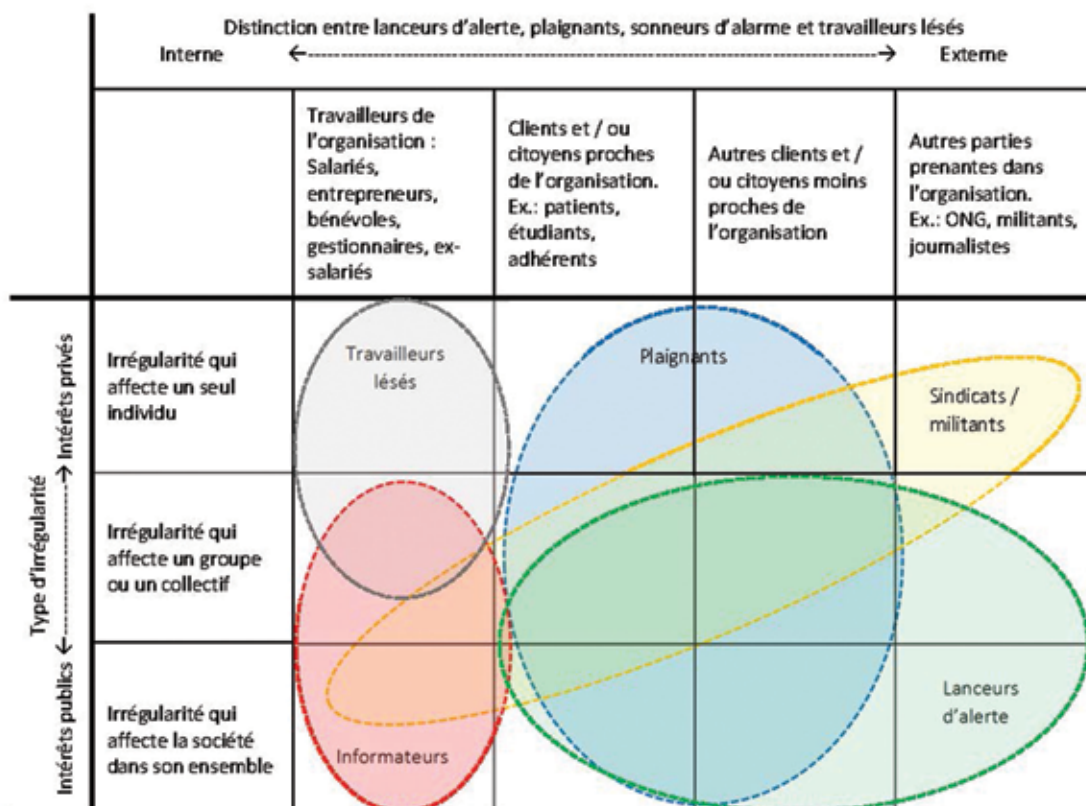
Distinction entre lanceurs d'alerte, plaignants, sonneurs d'alarme et travailleurs lésés

Interne ←------------------------------------------------→ Externe

| | Travailleurs de l'organisation : Salariés, entrepreneurs, bénévoles, gestionnaires, ex-salariés | Clients et / ou citoyens proches de l'organisation. Ex.: patients, étudiants, adhérents | Autres clients et / ou citoyens moins proches de l'organisation | Autres parties prenantes dans l'organisation. Ex.: ONG, militants, journalistes |
|---|---|---|---|---|
| Irrégularité qui affecte un seul individu | Travailleurs lésés | Plaignants | | Sindicats / militants |
| Irrégularité qui affecte un groupe ou un collectif | | | | |
| Irrégularité qui affecte la société dans son ensemble | Informateurs | | | Lanceurs d'alerte |

Type d'irrégularité

Intérêts publics ←------------→ Intérêts privés